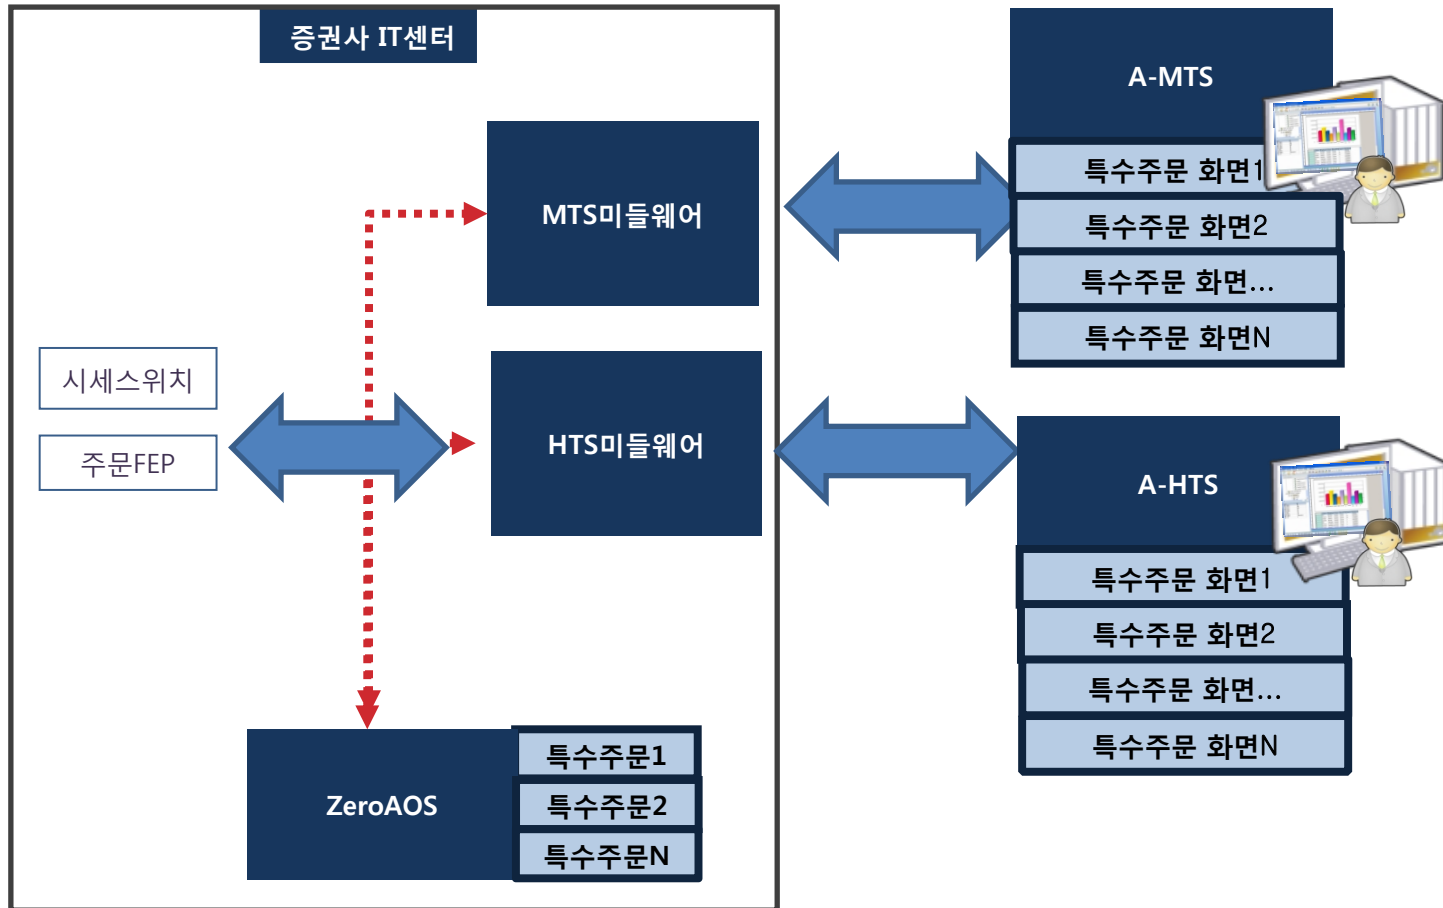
증권사 IT센터

MTS미들웨어

시세스위치

주문FEP

HTS미들웨어

ZeroAOS

특수주문1
특수주문2
특수주문N

A-MTS
특수주문 화면1
특수주문 화면2
특수주문 화면...
특수주문 화면N

A-HTS
특수주문 화면1
특수주문 화면2
특수주문 화면...
특수주문 화면N